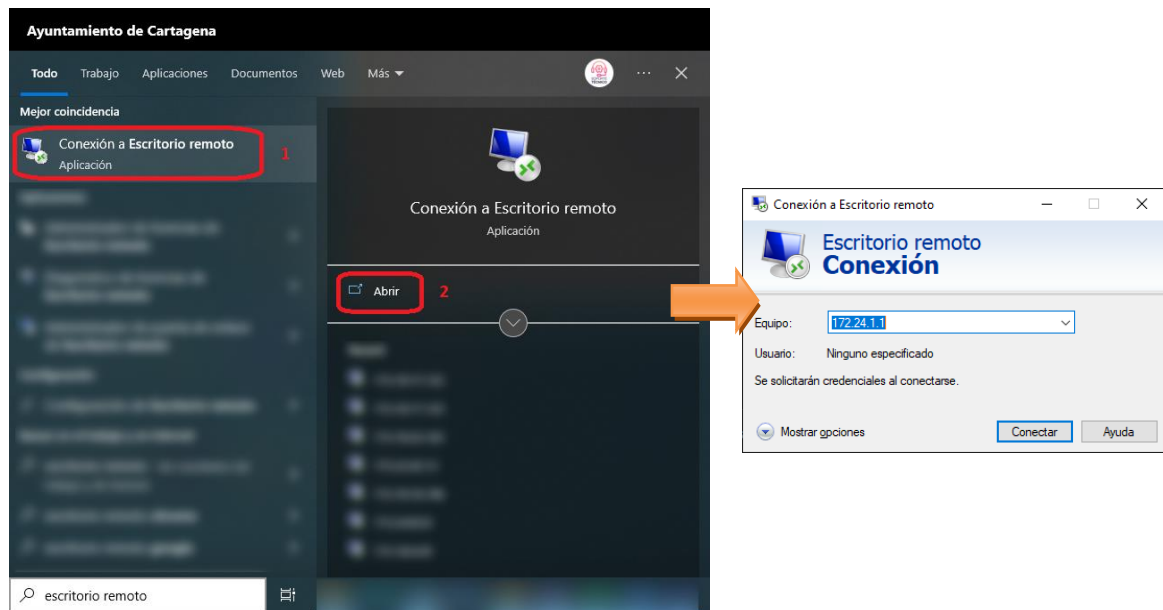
Ayuntamiento de Cartagena

Todo Trabajo Aplicaciones Documentos Web Más

Mejor coincidencia

Conexión a Escritorio remoto
Aplicación

1

Conexión a Escritorio remoto
Aplicación

Abrir

2

escritorio remoto

Conexión a Escritorio remoto

Escritorio remoto
Conexión

Equipo: 172.24.1.1

Usuario: Ninguno especificado

Se solicitarán credenciales al conectarse.

Mostrar opciones

Conectar

Ayuda